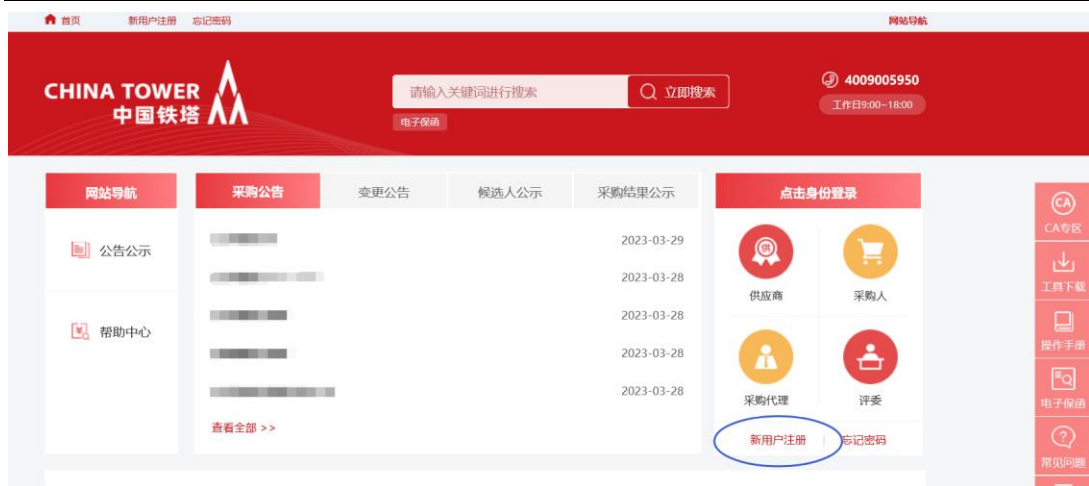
首页 新用户注册 忘记密码

网站导航

CHINA TOWER 中国铁塔

请输入关键词进行搜索

立即搜索

电子保函

4009005950

工作日9:00~18:00

网站导航

公告公示

帮助中心

采购公告 | 变更公告 | 候选人公示 | 采购结果公示

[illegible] 2023-03-29

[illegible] 2023-03-28

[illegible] 2023-03-28

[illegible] 2023-03-28

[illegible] 2023-03-28

查看全部 >>

点击身份登录

供

供应商

采购人

采购代理

评委

新用户注册 | 忘记密码

CA

CA专区

工具下载

操作手册

电子保函

常见问题